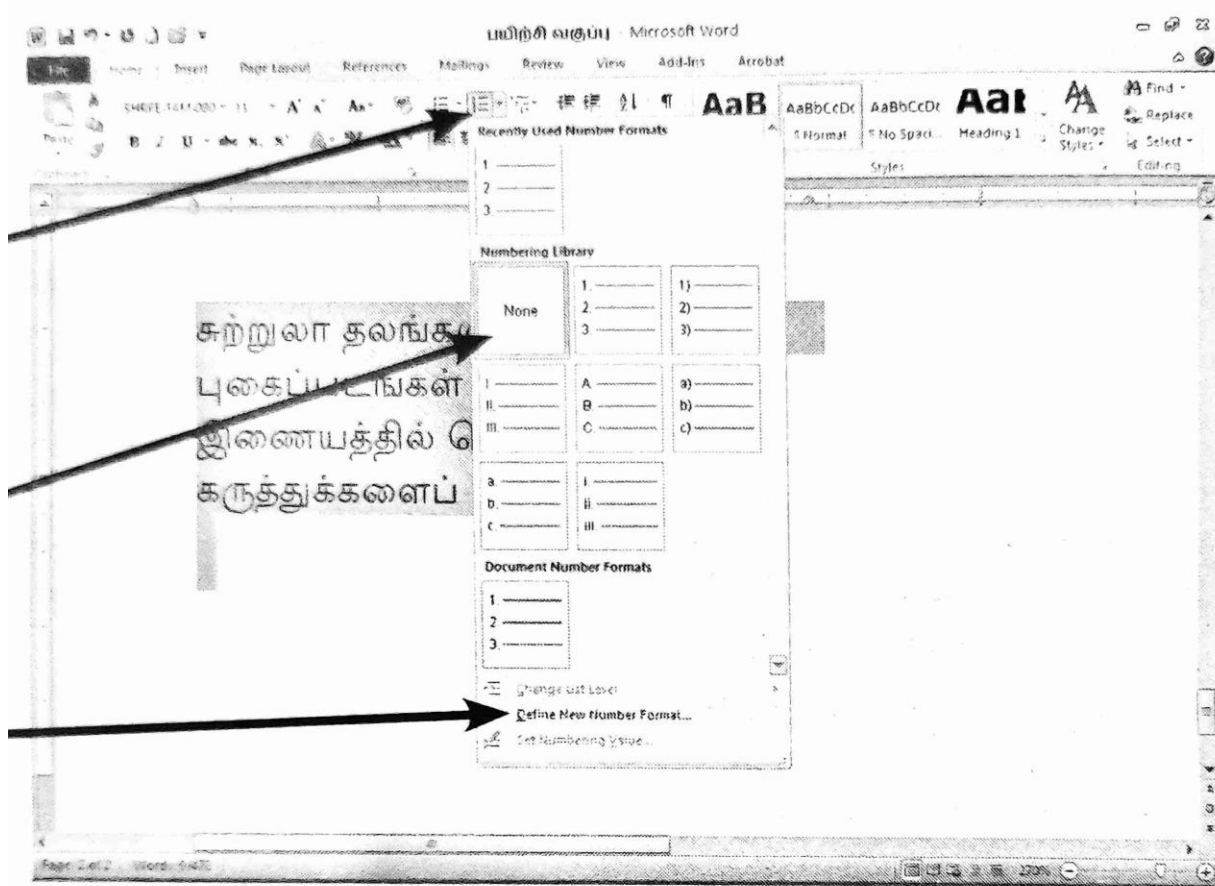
பயிற்சி வகுப்பு - Microsoft Word

File Home Insert Page Layout References Mailings Review View Add-Ins Acrobat

Paste

SHREE-TAM-0802 11 A A Aa

B I U abc x, x²

AaB AaBbCcDc AaBbCcDc AaI

¶ Normal ¶ No Spaci... Heading 1

Change Styles

Styles

Find Replace Select

Editing

Recently Used Number Formats

1. 2. 3.

Numbering Library

None

1. 2. 3.

1) 2) 3)

I. II. III.

A. B. C.

a) b) c)

a. b. c.

i. ii. iii.

Document Number Formats

1. 2. 3.

Change List Level

Define New Number Format...

Set Numbering Value...

சுற்றுலா தலங்க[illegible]

புகைப்படங்கள் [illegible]

இணையத்தில் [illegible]

கருத்துக்களைப் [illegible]

Page: 2 of 2 Words: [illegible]